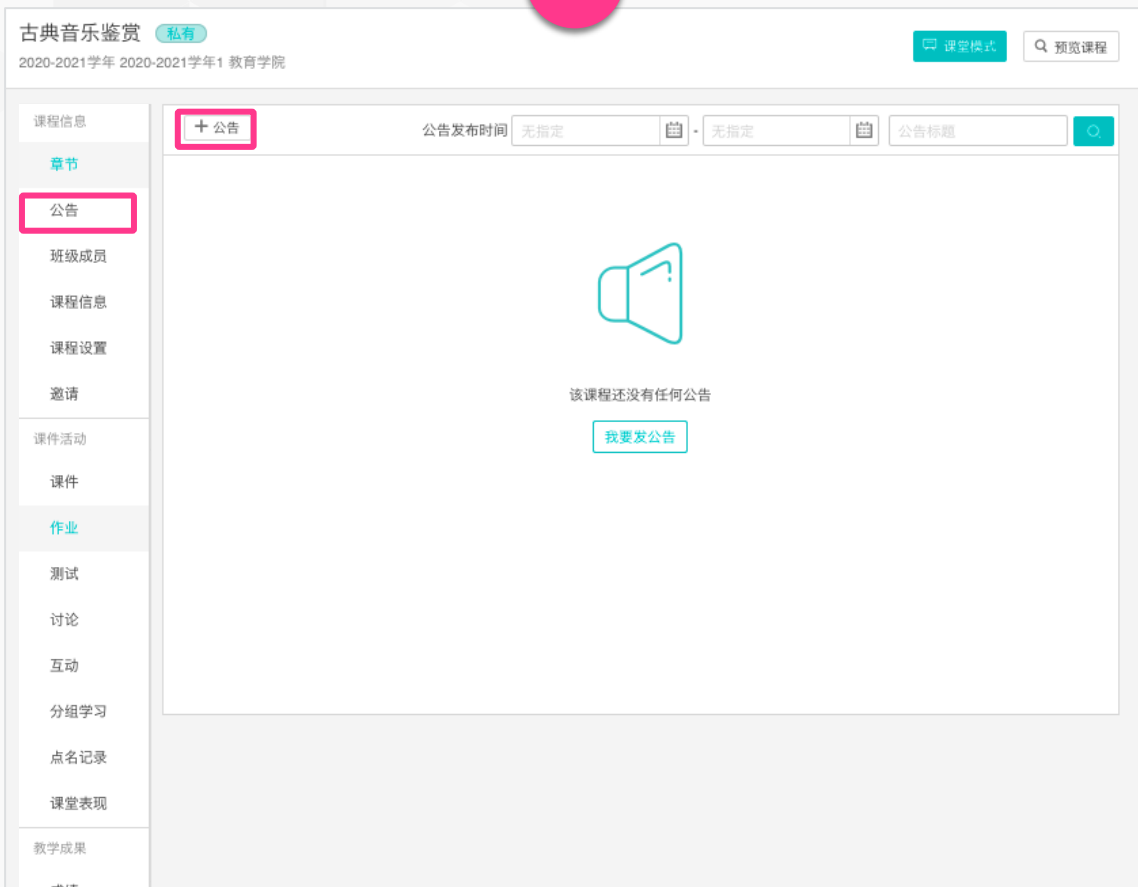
古典音乐鉴赏 私有
2020-2021学年 2020-2021学年1 教育学院

课堂模式
预览课程

课程信息
章节
公告
班级成员
课程信息
课程设置
邀请
课件活动
课件
作业
测试
讨论
互动
分组学习
点名记录
课堂表现
教学成果
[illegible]

+ 公告
公告发布时间 无指定 - 无指定 公告标题

该课程还没有任何公告
我要发公告